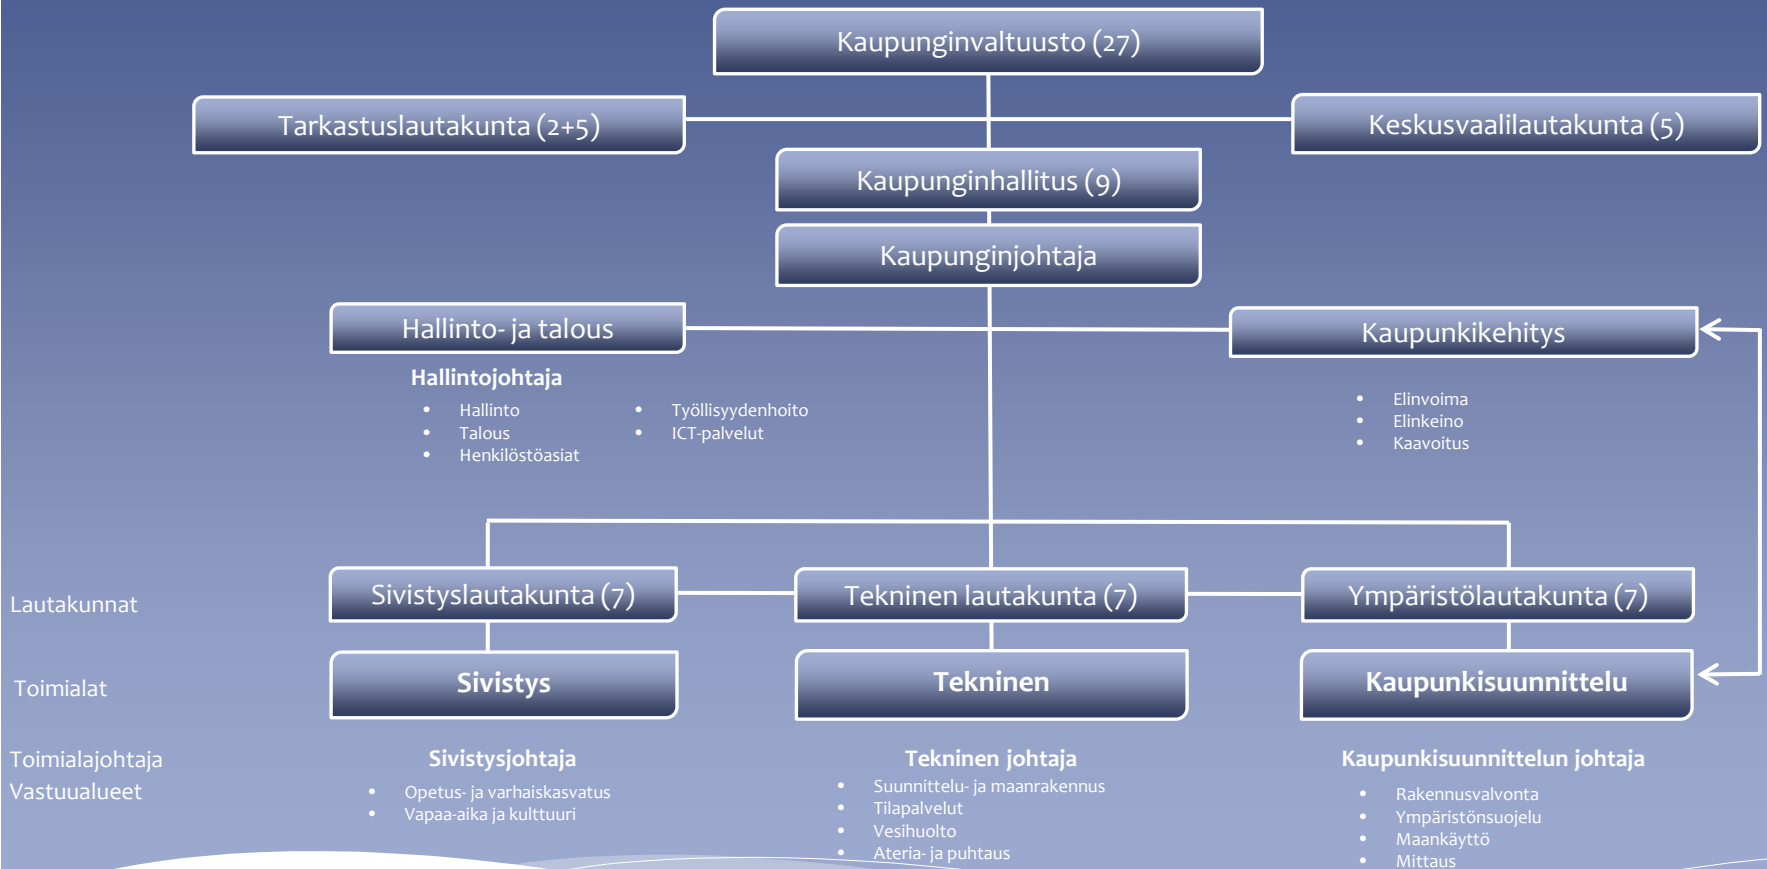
Kaupunginvaltuusto (27)

Tarkastuslautakunta (2+5)

Keskusvaalilautakunta (5)

Kaupunginhallitus (9)

Kaupunginjohtaja

Hallinto- ja talous

Hallintojohtaja
- Hallinto
- Talous
- Henkilöstöasiat
- Työllisyydenhoito
- ICT-palvelut

Kaupunkikehitys
- Elinvoima
- Elinkeino
- Kaavoitus

Lautakunnat

Sivistyslautakunta (7)

Tekninen lautakunta (7)

Ympäristölautakunta (7)

Toimialat

Sivistys

Tekninen

Kaupunkisuunnittelu

Toimialajohtaja
Vastuualueet

Sivistysjohtaja
- Opetus- ja varhaiskasvatus
- Vapaa-aika ja kulttuuri

Tekninen johtaja
- Suunnittelu- ja maanrakennus
- Tilapalvelut
- Vesihuolto
- Ateria- ja puhtaus

Kaupunkisuunnittelun johtaja
- Rakennusvalvonta
- Ympäristönsuojelu
- Maankäyttö
- Mittaus